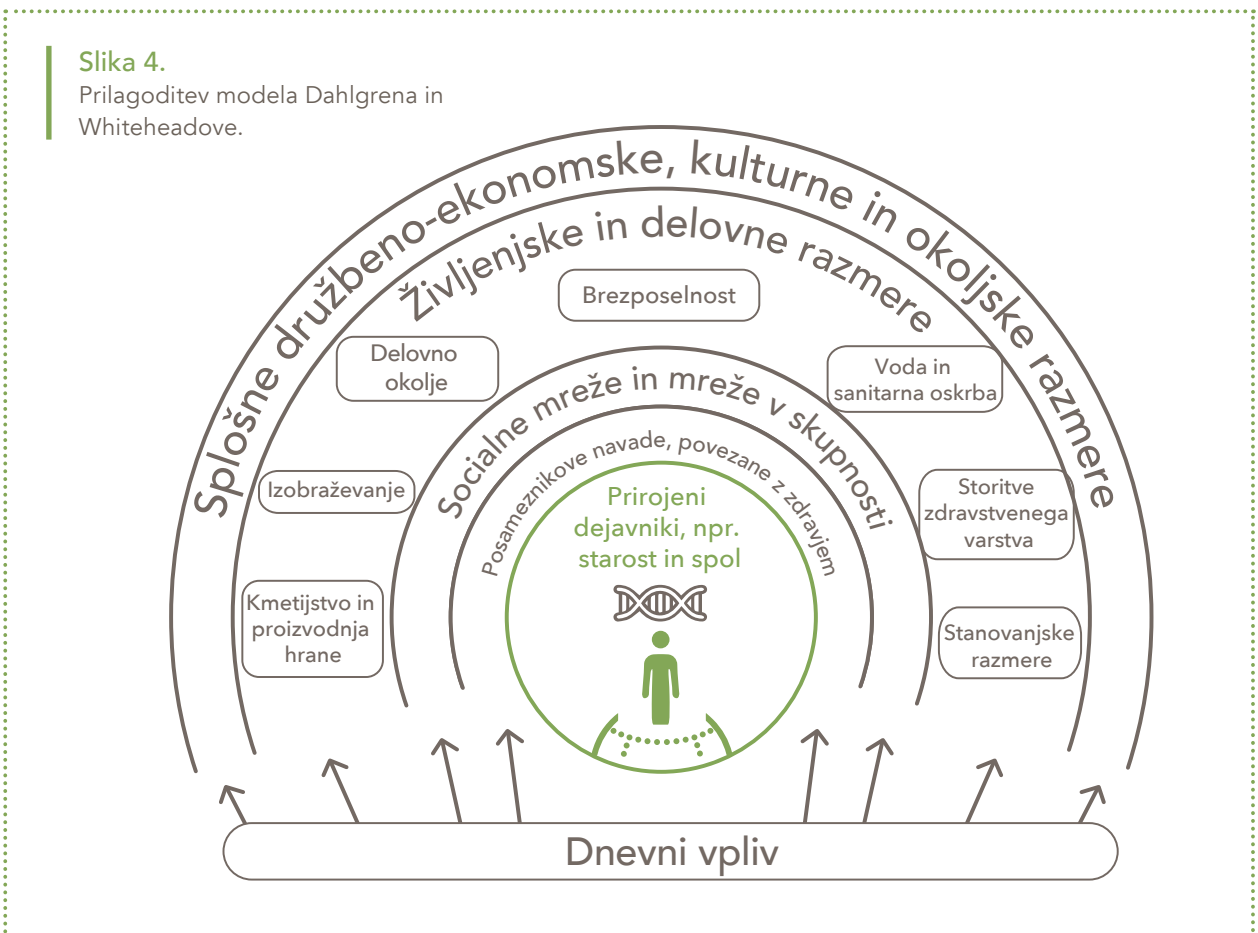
Slika 4.
Prilagoditev modela Dahlgrena in Whiteheadove.

Splošne družbeno-ekonomske, kulturne in okoljske razmere

Življenjske in delovne razmere

Brezposelnost

Delovno okolje

Voda in sanitarna oskrba

Socialne mreže in mreže v skupnosti

Izobraževanje

Storitve zdravstvenega varstva

Posameznikove navade, povezane z zdravjem

Prirojeni dejavniki, npr. starost in spol

Kmetijstvo in proizvodnja hrane

Stanovanjske razmere

Dnevni vpliv